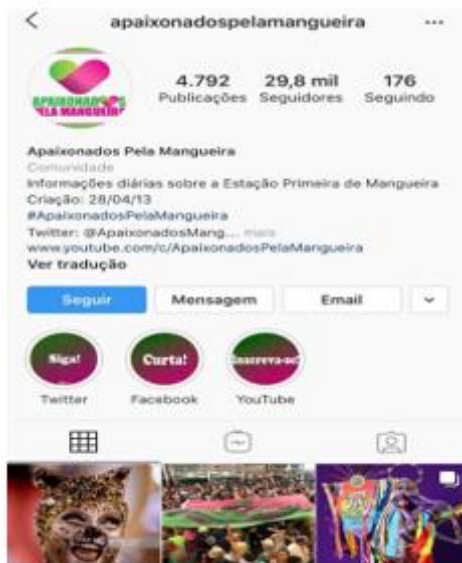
apaixonadospelamangueira

APAIXONADOS PELA MANGUEIRA

4.792 Publicações
29,8 mil Seguidores
176 Seguindo

Apaixonados Pela Mangueira
Comunidade
Informações diárias sobre a Estação Primeira de Mangueira
Criação: 28/04/13
#ApaixonadosPelaMangueira
Twitter: @ApaixonadosMang... mais
www.youtube.com/c/ApaixonadosPelaMangueira
Ver tradução

Seguir
Mensagem
Email

Siga!
Twitter
Curta!
Facebook
Inscreva-se!
YouTube